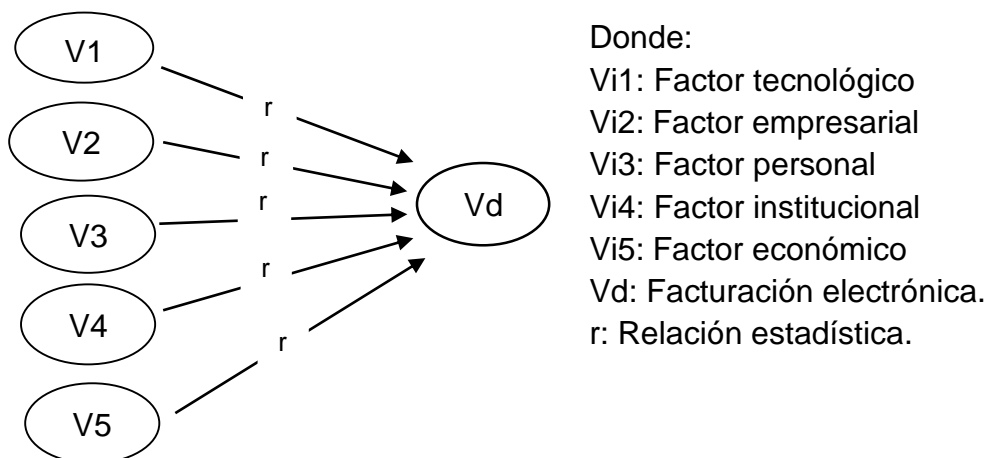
V1
V2
V3
V4
V5
r
r
r
r
r
Vd

Donde:
Vi1: Factor tecnológico
Vi2: Factor empresarial
Vi3: Factor personal
Vi4: Factor institucional
Vi5: Factor económico
Vd: Facturación electrónica.
r: Relación estadística.